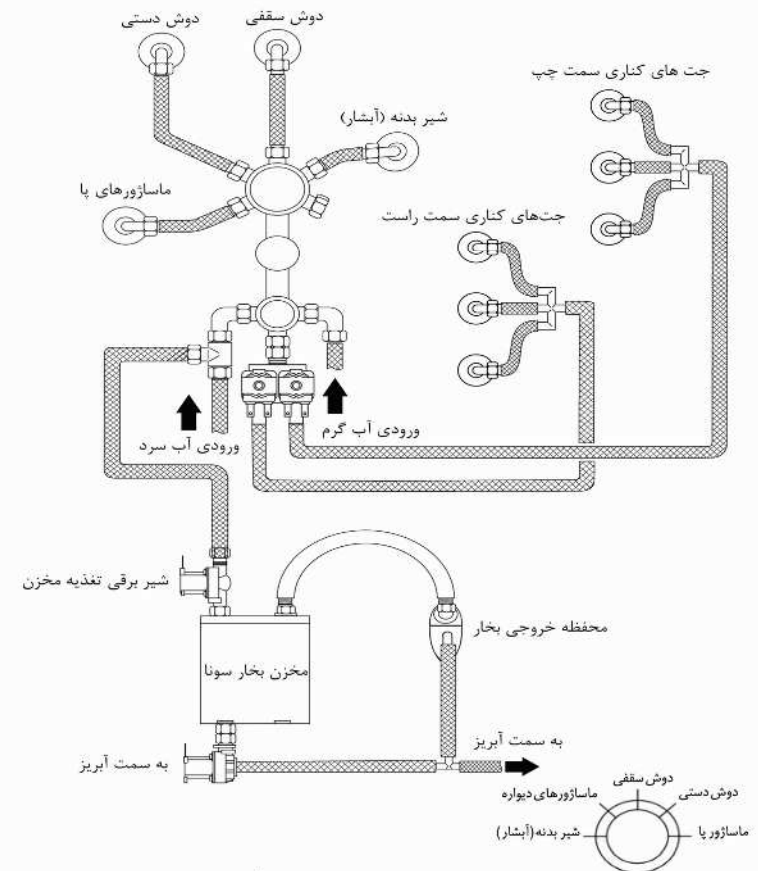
دوش دستی
دوش سقفی
جت های کناری سمت چپ
شیر بدنه (آبشار)
ماساژورهای پا
جت‌های کناری سمت راست
ورودی آب گرم
ورودی آب سرد
شیر برقی تغذیه مخزن
محفظه خروجی بخار
مخزن بخار سونا
به سمت آبریز
به سمت آبریز
دوش سقفی
ماساژورهای دیواره
دوش دستی
شیر بدنه (آبشار)
ماساژور پا